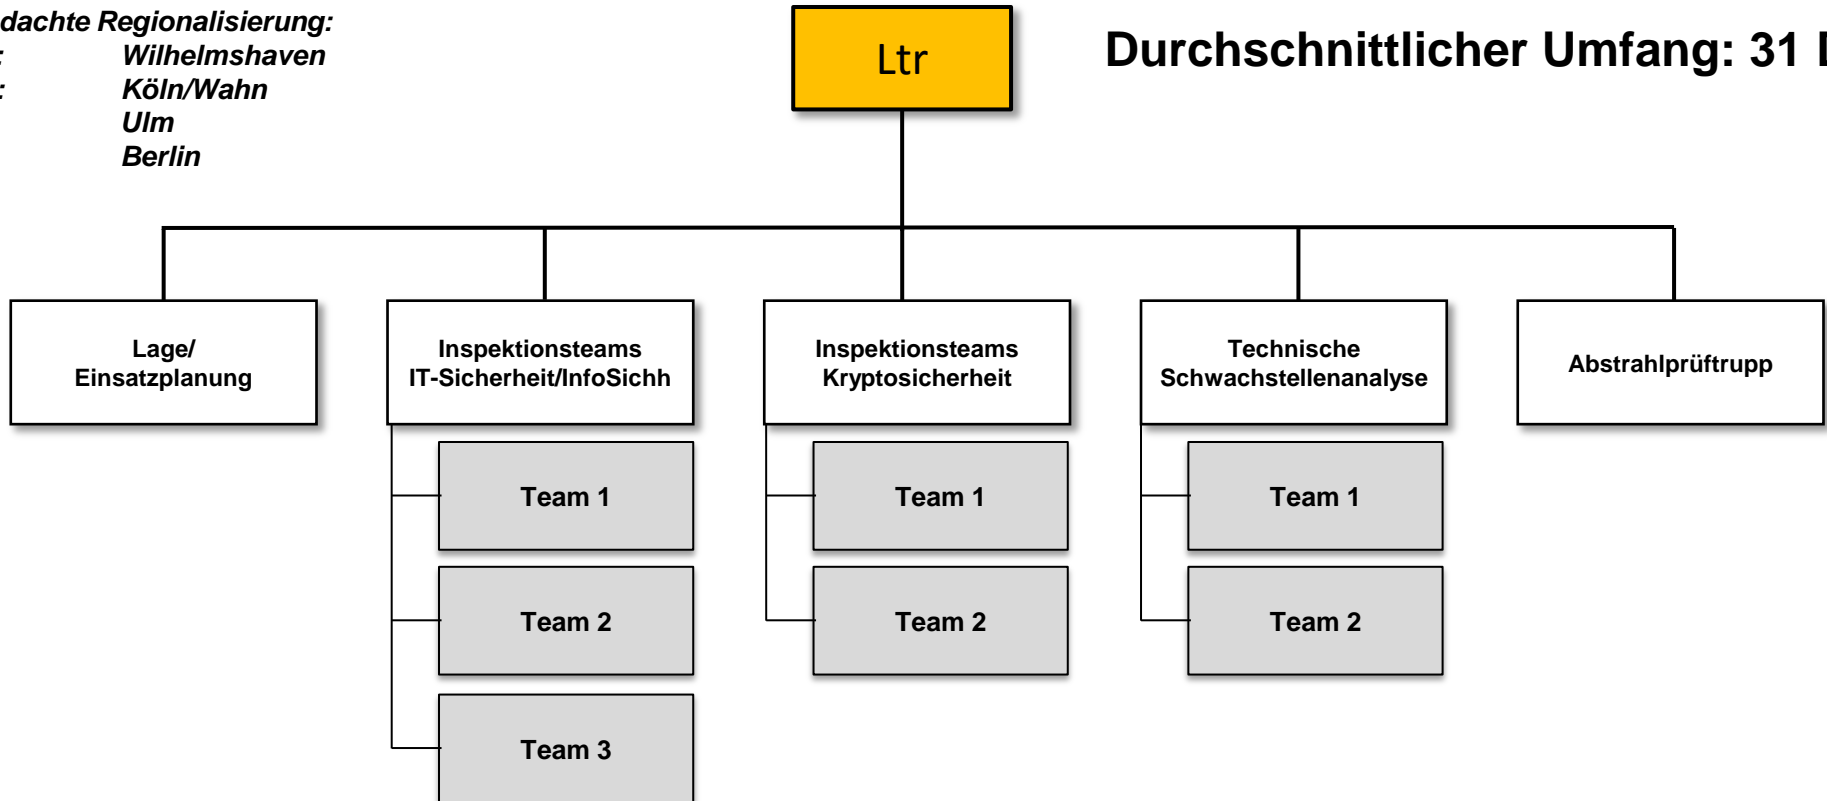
dachte Regionalisierung:
: Wilhelmshaven
: Köln/Wahn
Ulm
Berlin

Ltr

Durchschnittlicher Umfang: 31 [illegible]

Lage/ Einsatzplanung

Inspektionsteams IT-Sicherheit/InfoSichh

Team 1

Team 2

Team 3

Inspektionsteams Kryptosicherheit

Team 1

Team 2

Technische Schwachstellenanalyse

Team 1

Team 2

Abstrahlprüftrupp